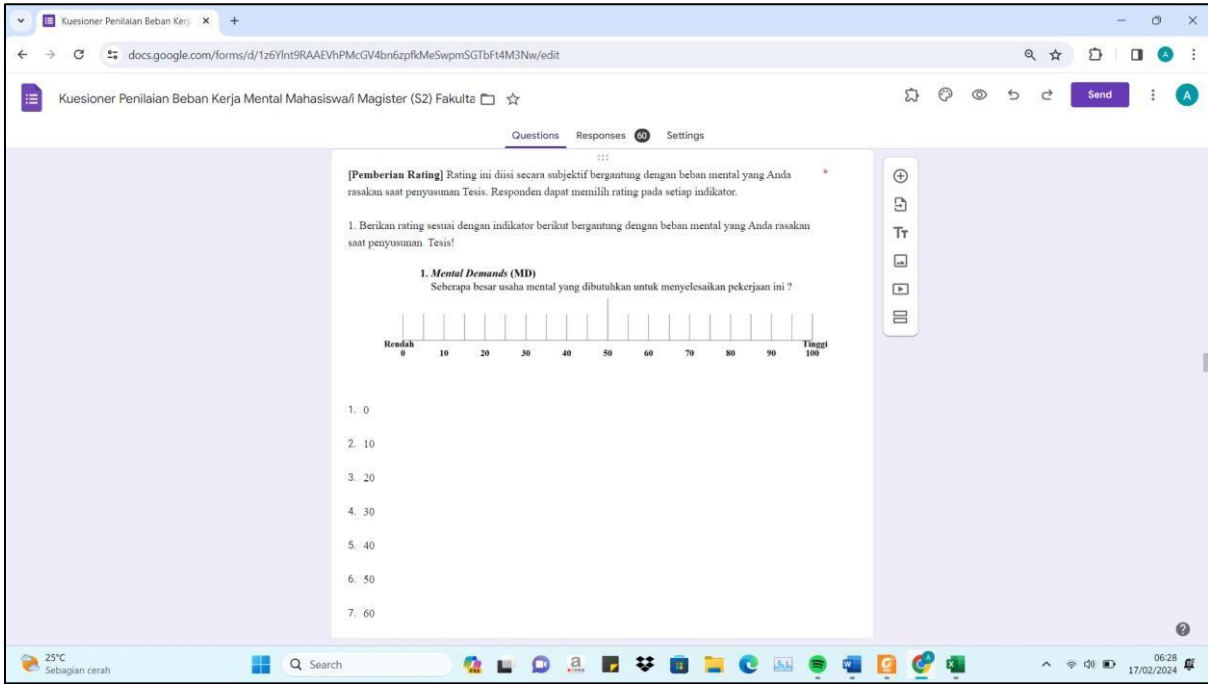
Kuesioner Penilaian Beban Kerja ×  +

docs.google.com/forms/d/1z6Ylnt9RAAEVhPMcGV4bn6zpfkMeSwpmSGTbFt4M3Nw/edit

Kuesioner Penilaian Beban Kerja Mental Mahasiswa/i Magister (S2) Fakulta

Send

A

Questions   Responses 60   Settings

[Pemberian Rating] Rating ini diisi secara subjektif bergantung dengan beban mental yang Anda rasakan saat penyusunan Tesis. Responden dapat memilih rating pada setiap indikator. *

1. Berikan rating sesuai dengan indikator berikut bergantung dengan beban mental yang Anda rasakan saat penyusunan Tesis!

1. *Mental Demands* (MD)
Seberapa besar usaha mental yang dibutuhkan untuk menyelesaikan pekerjaan ini ?

Rendah 0  10  20  30  40  50  60  70  80  90  Tinggi 100

1. 0

2. 10

3. 20

4. 30

5. 40

6. 50

7. 60

Tт

25°C
Sebagian cerah

Search

06:28
17/02/2024